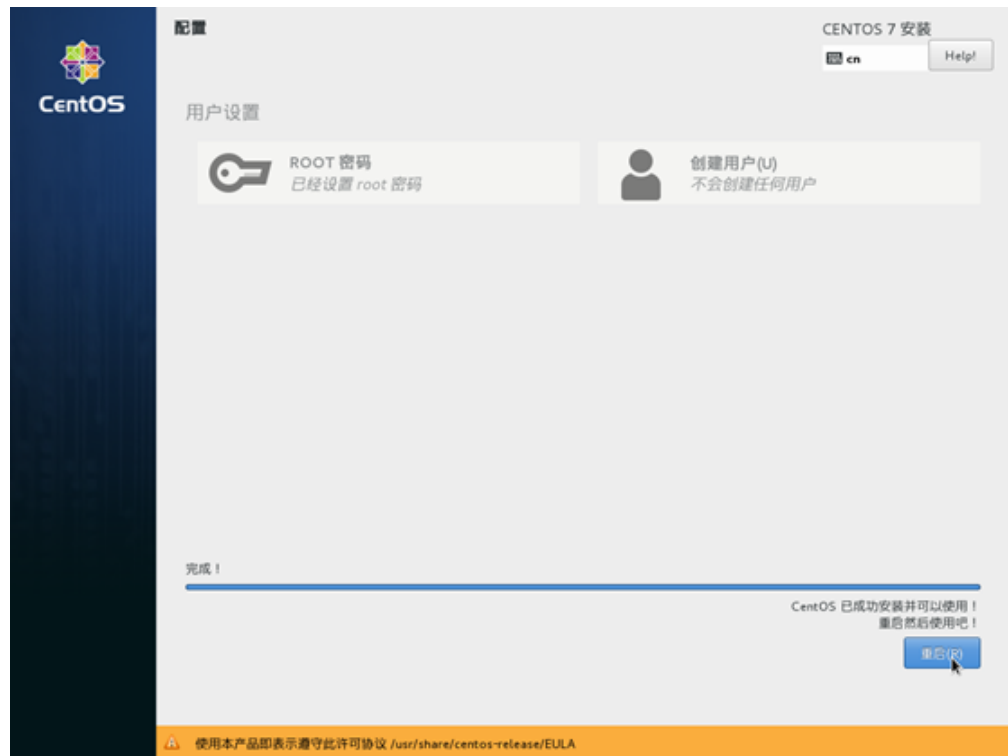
CentOS

配置

CENTOS 7 安装

cn

Help!

用户设置

ROOT 密码
已经设置 root 密码

创建用户(U)
不会创建任何用户

完成！

CentOS 已成功安装并可以使用！
重启然后使用吧！

重启(R)

使用本产品即表示遵守此许可协议 /usr/share/centos-release/EULA